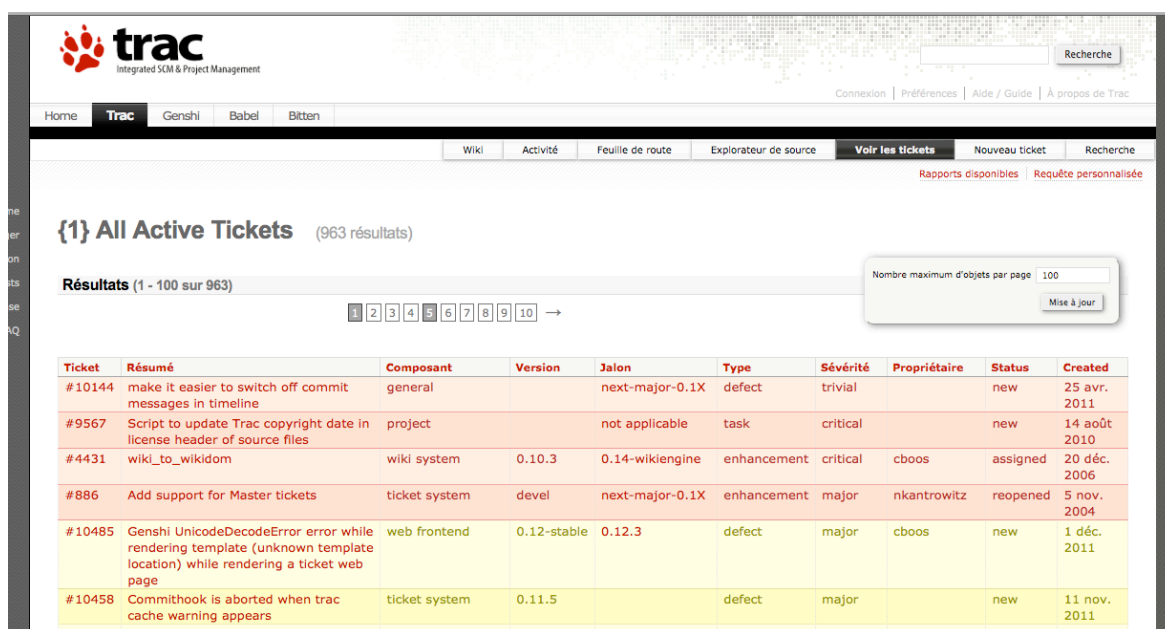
trac
Integrated SCM & Project Management

Recherche

Connexion | Préférences | Aide / Guide | À propos de Trac

Home Trac Genshi Babel Bitten

Wiki Activité Feuille de route Explorateur de source Voir les tickets Nouveau ticket Recherche

Rapports disponibles | Requête personnalisée

me
ger
on
sts
se
AQ

{1} All Active Tickets (963 résultats)

Nombre maximum d'objets par page 100
Mise à jour

Résultats (1 - 100 sur 963)

1 2 3 4 5 6 7 8 9 10 →

| Ticket | Résumé | Composant | Version | Jalon | Type | Sévérité | Propriétaire | Status | Created |
|---|---|---|---|---|---|---|---|---|---|
| #10144 | make it easier to switch off commit messages in timeline | general | | next-major-0.1X | defect | trivial | | new | 25 avr. 2011 |
| #9567 | Script to update Trac copyright date in license header of source files | project | | not applicable | task | critical | | new | 14 août 2010 |
| #4431 | wiki_to_wikidom | wiki system | 0.10.3 | 0.14-wikiengine | enhancement | critical | cboos | assigned | 20 déc. 2006 |
| #886 | Add support for Master tickets | ticket system | devel | next-major-0.1X | enhancement | major | nkantrowitz | reopened | 5 nov. 2004 |
| #10485 | Genshi UnicodeDecodeError error while rendering template (unknown template location) while rendering a ticket web page | web frontend | 0.12-stable | 0.12.3 | defect | major | cboos | new | 1 déc. 2011 |
| #10458 | Commithook is aborted when trac cache warning appears | ticket system | 0.11.5 | | defect | major | | new | 11 nov. 2011 |